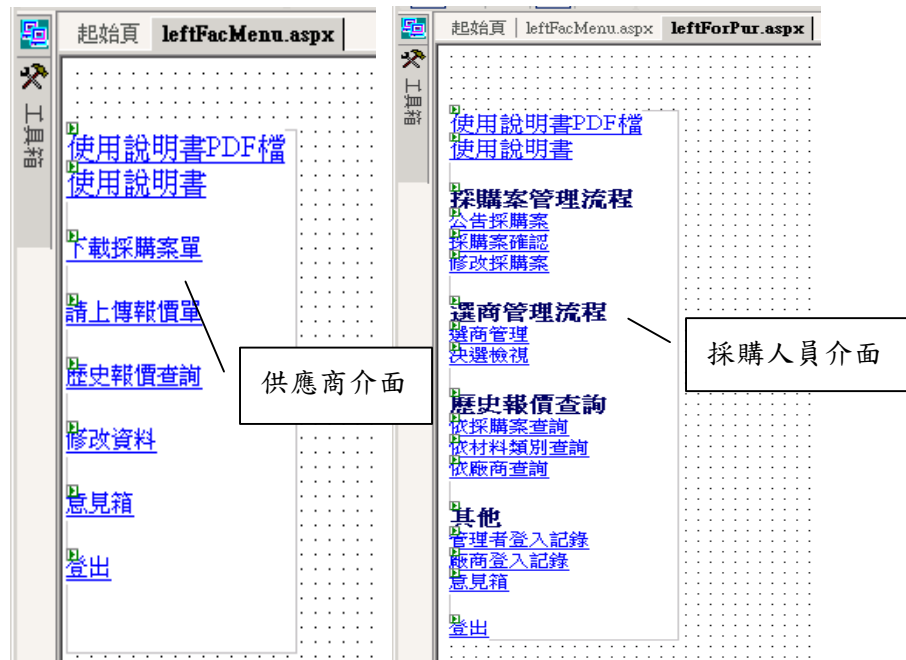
工具箱

起始頁 leftFacMenu.aspx

使用說明書PDF檔
使用說明書

下載採購案單

請上傳報價單

歷史報價查詢

修改資料

意見箱

登出

供應商介面

工具箱

起始頁 leftFacMenu.aspx leftForPur.aspx

使用說明書PDF檔
使用說明書

採購案管理流程
公告採購案
採購案確認
修改採購案

選商管理流程
選商管理
決選檢視

歷史報價查詢
依採購案查詢
依材料類別查詢
依廠商查詢

其他
管理者登入記錄
廠商登入記錄
意見箱

登出

採購人員介面